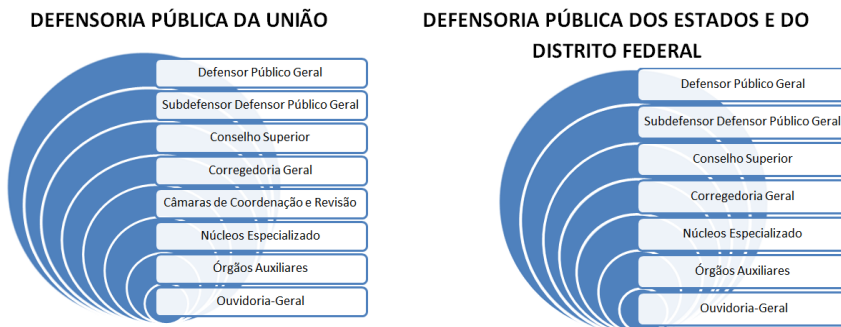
DEFENSORIA PÚBLICA DA UNIÃO

Defensor Público Geral

Subdefensor Defensor Público Geral

Conselho Superior

Corregedoria Geral

Câmaras de Coordenação e Revisão

Núcleos Especializado

Órgãos Auxiliares

Ouvidoria-Geral

DEFENSORIA PÚBLICA DOS ESTADOS E DO DISTRITO FEDERAL

Defensor Público Geral

Subdefensor Defensor Público Geral

Conselho Superior

Corregedoria Geral

Núcleos Especializado

Órgãos Auxiliares

Ouvidoria-Geral